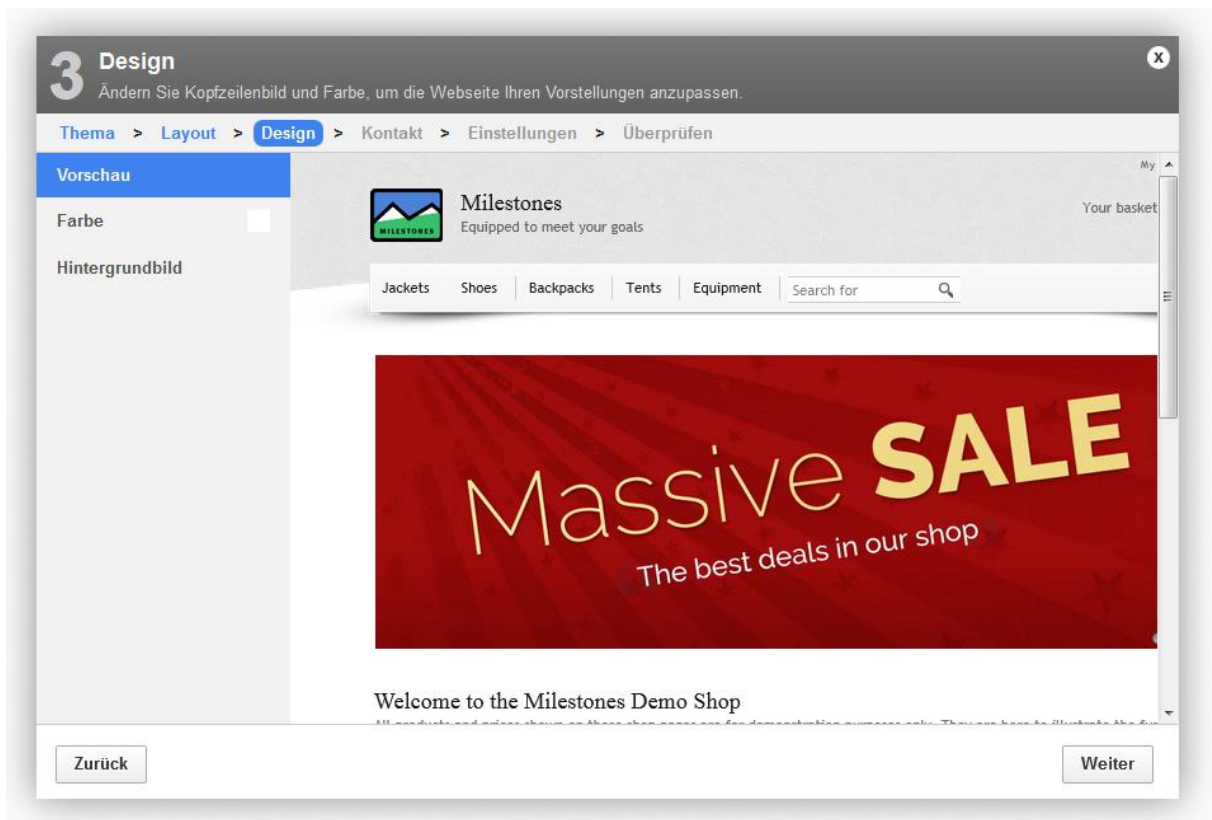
3 Design
Ändern Sie Kopfzeilenbild und Farbe, um die Webseite Ihren Vorstellungen anzupassen.

x

Thema > Layout > Design > Kontakt > Einstellungen > Überprüfen

Vorschau
Farbe
Hintergrundbild

My

MILESTONES
Milestones
Equipped to meet your goals

Your basket

Jackets Shoes Backpacks Tents Equipment Search for

Massive SALE
The best deals in our shop

Welcome to the Milestones Demo Shop
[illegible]

Zurück
Weiter